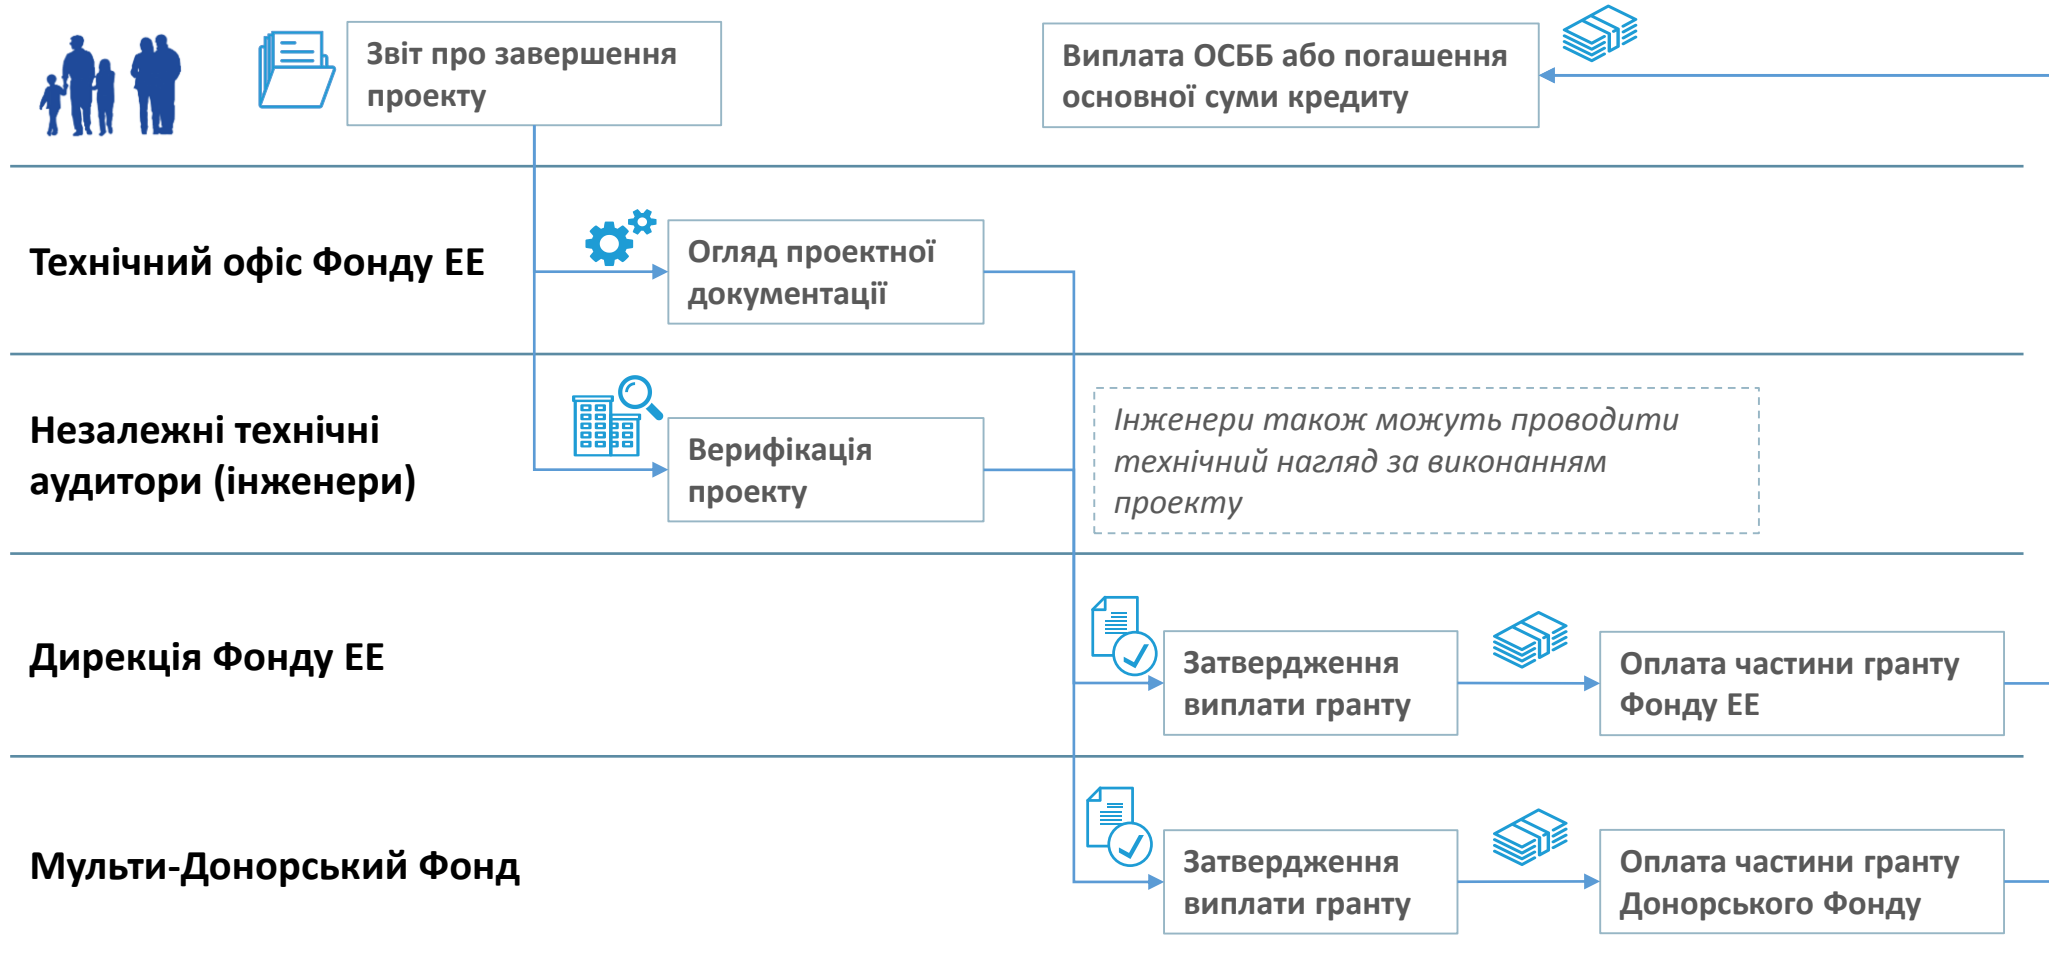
Звіт про завершення проекту

Виплата ОСББ або погашення основної суми кредиту

Технічний офіс Фонду ЕЕ

Огляд проектної документації

Незалежні технічні аудитори (інженери)

Верифікація проекту

Інженери також можуть проводити технічний нагляд за виконанням проекту

Дирекція Фонду ЕЕ

Затвердження виплати гранту

Оплата частини гранту Фонду ЕЕ

Мульти-Донорський Фонд

Затвердження виплати гранту

Оплата частини гранту Донорського Фонду